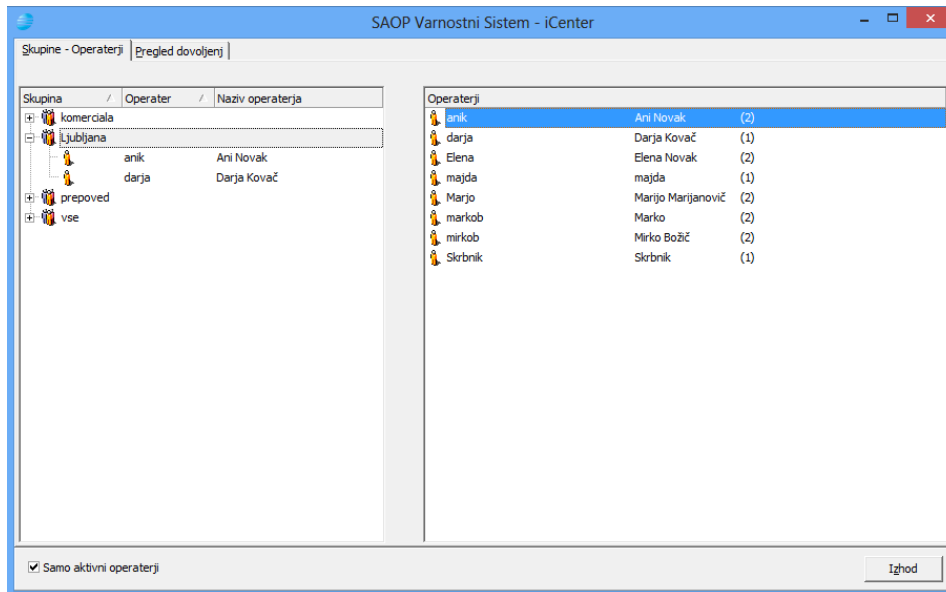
SAOP Varnostni Sistem - iCenter

Skupine - Operaterji | Pregled dovoljenj

| Skupina | Operater | Naziv operaterja |
|---|---|---|
| komerciala | | |
| Ljubljana | | |
| | anik | Ani Novak |
| | darja | Darja Kovač |
| prepoved | | |
| vse | | |

| Operaterji | | |
|---|---|---|
| anik | Ani Novak | (2) |
| darja | Darja Kovač | (1) |
| Elena | Elena Novak | (2) |
| majda | majda | (1) |
| Marjo | Marijo Marijanovič | (2) |
| markob | Marko | (2) |
| mirkob | Mirko Božič | (2) |
| Skrbnik | Skrbnik | (1) |

Samo aktivni operaterji

Izhod